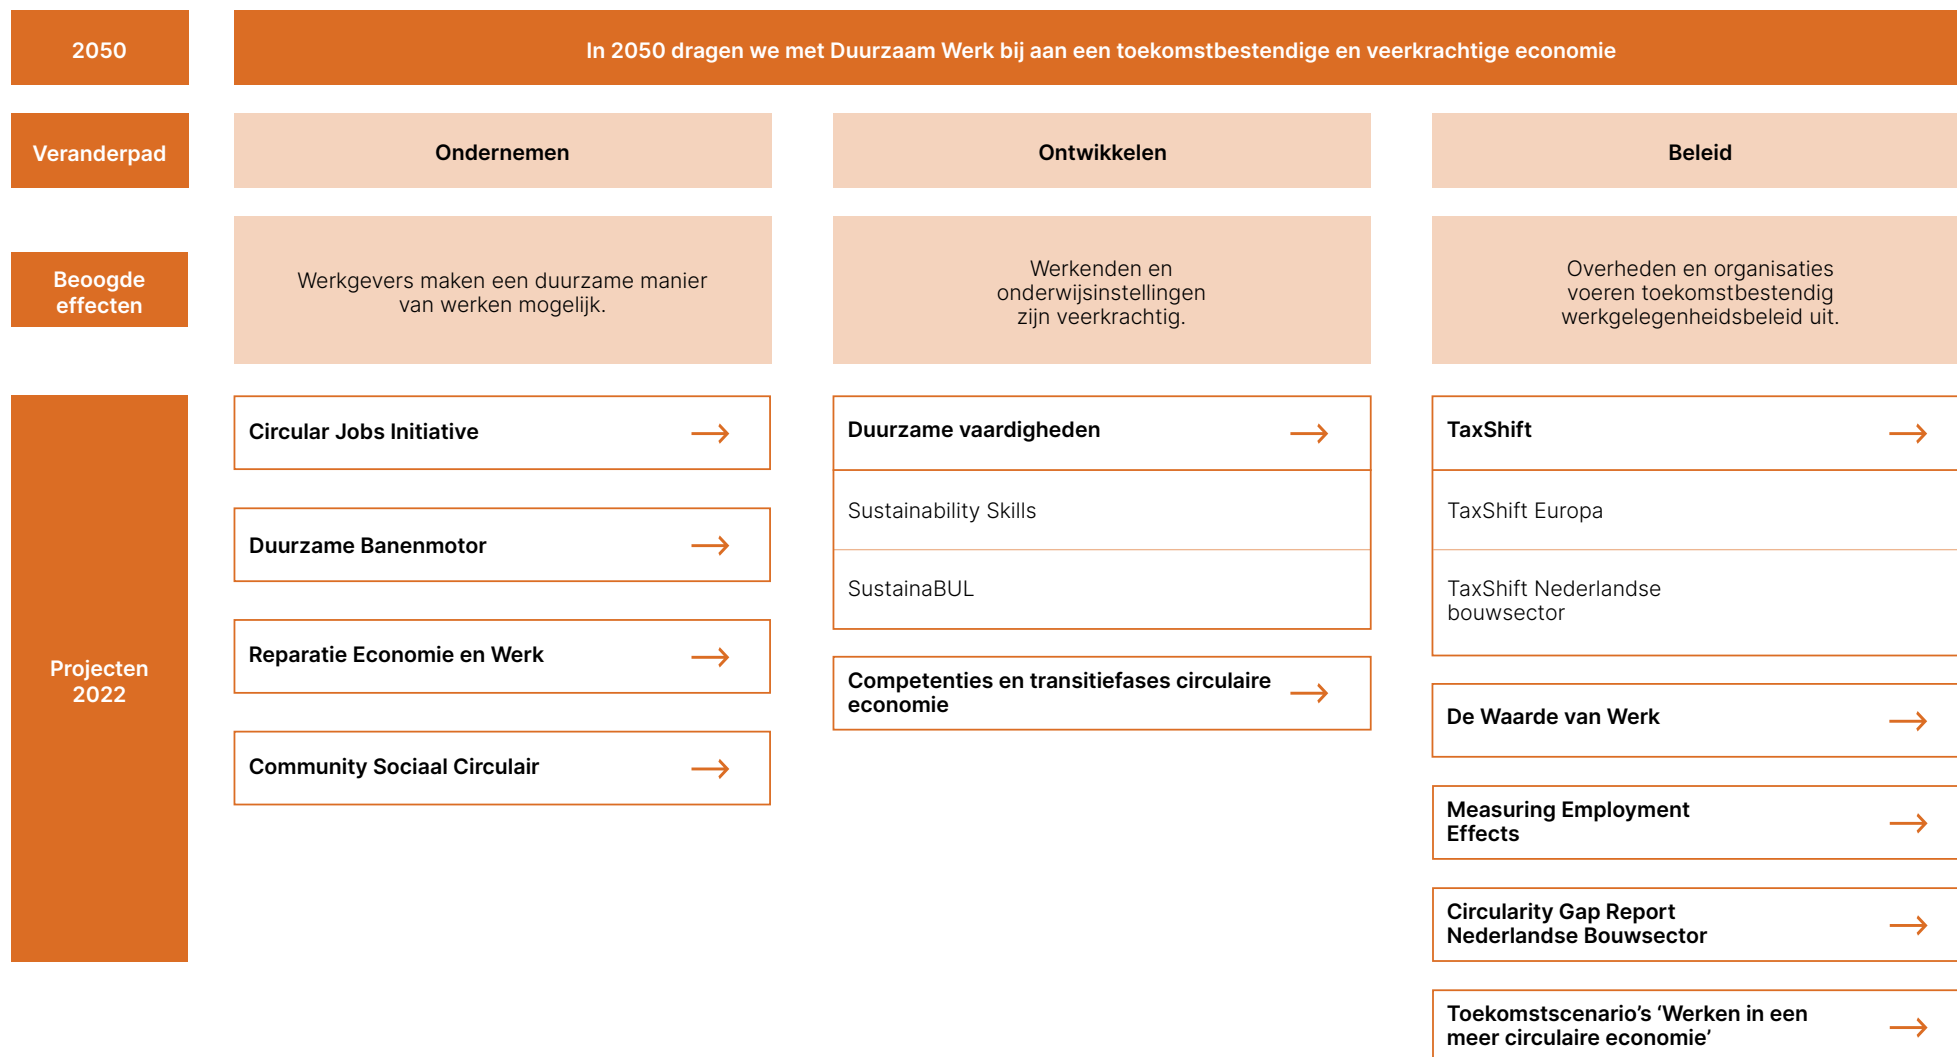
2050

In 2050 dragen we met Duurzaam Werk bij aan een toekomstbestendige en veerkrachtige economie

Veranderpad

Ondernemen

Ontwikkelen

Beleid

Beoogde effecten

Werkgevers maken een duurzame manier van werken mogelijk.

Werkenden en onderwijsinstellingen zijn veerkrachtig.

Overheden en organisaties voeren toekomstbestendig werkgelegenheidsbeleid uit.

Projecten 2022

Circular Jobs Initiative →

Duurzame Banenmotor →

Reparatie Economie en Werk →

Community Sociaal Circulair →

Duurzame vaardigheden →

Sustainability Skills

SustainaBUL

Competenties en transitiefases circulaire economie →

TaxShift →

TaxShift Europa

TaxShift Nederlandse bouwsector

De Waarde van Werk →

Measuring Employment Effects →

Circularity Gap Report Nederlandse Bouwsector →

Toekomstscenario’s ‘Werken in een meer circulaire economie’ →